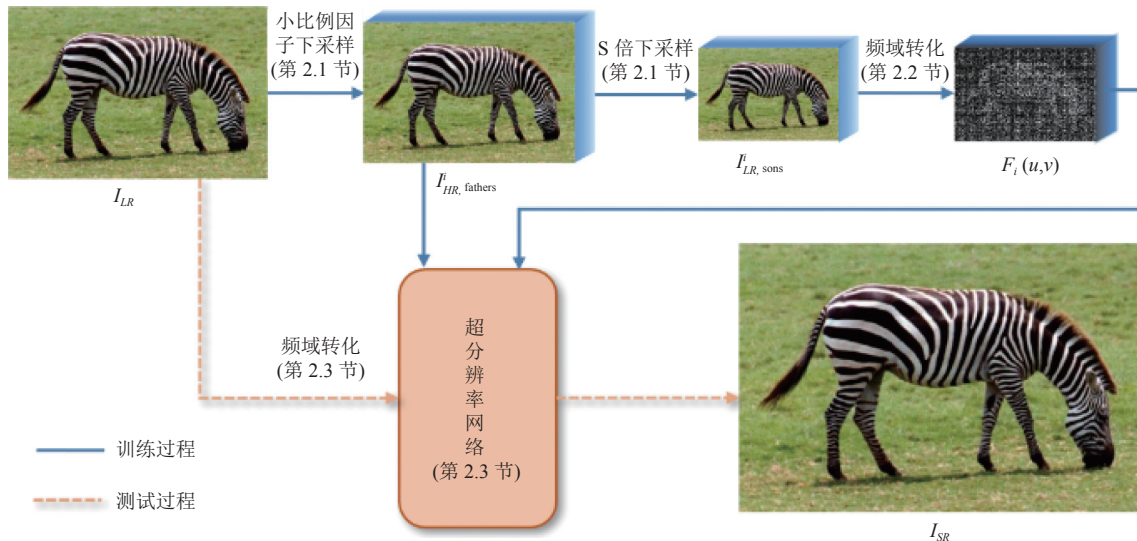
小比例因子下采样 (第 2.1 节)

S 倍下采样 (第 2.1 节)

频域转化 (第 2.2 节)

$I_{LR}$

$I^{i}_{HR,\ \text{fathers}}$

$I^{i}_{LR,\ \text{sons}}$

$F_i\ (u,v)$

频域转化 (第 2.3 节)

超分辨率网络 (第 2.3 节)

$I_{SR}$

训练过程

测试过程